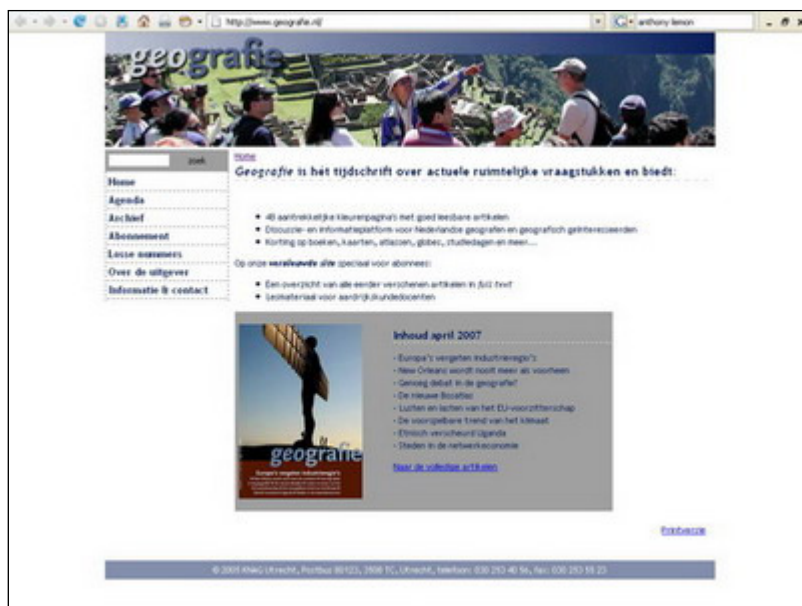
http://www.geografie.nl/

anthony lemon

geografie

zoek

Home
Agenda
Archief
Abonnement
Losse nummers
Over de uitgever
Informatie & contact

Home

*Geografie* is hét tijdschrift over actuele ruimtelijke vraagstukken en biedt:

- 48 aantrekkelijke kleurenpagina's met goed leesbare artikelen
- Discussie- en informatieplatform voor Nederlandse geografen en geografisch geïnteresseerden
- Korting op boeken, kaarten, atlassen, globes, studiedagen en meer....

Op onze **verzilverde site** speciaal voor abonnees:

- Een overzicht van alle eerder verschenen artikelen in *full text*
- Lesmateriaal voor aardrijkskundedocenten

geografie

Europa's vergeten industrieregio's

Inhoud april 2007

- Europa's vergeten industrieregio's
- New Orleans wordt nooit meer als voorheen
- Genoeg debat in de geografie?
- De nieuwe Bozatlas
- Lusten en lasten van het EU-voorzitterschap
- De voorspelbare trend van het klimaat
- Etnisch verscheurd Uganda
- Steden in de netwerkeconomie

Naar de volledige artikelen

Printversie

© 2005 KNAG Utrecht, Postbus 80123, 3508 TC, Utrecht, telefoon: 030 253 40 56, fax: 030 253 55 23